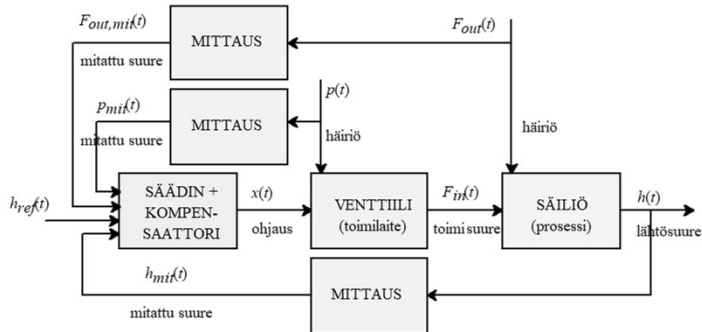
$F_{out,mit}(t)$

MITTAUS

$F_{out}(t)$

mitattu suure

$p(t)$

$p_{mit}(t)$

MITTAUS

häiriö

häiriö

mitattu suure

$h_{ref}(t)$

SÄÄDIN + KOMPENSAATTORI

$x(t)$

ohjaus

VENTTIILI (toimilaite)

$F_{in}(t)$

toimi suure

SÄILIÖ (prosessi)

$h(t)$

lähtösuure

$h_{mit}(t)$

MITTAUS

mitattu suure